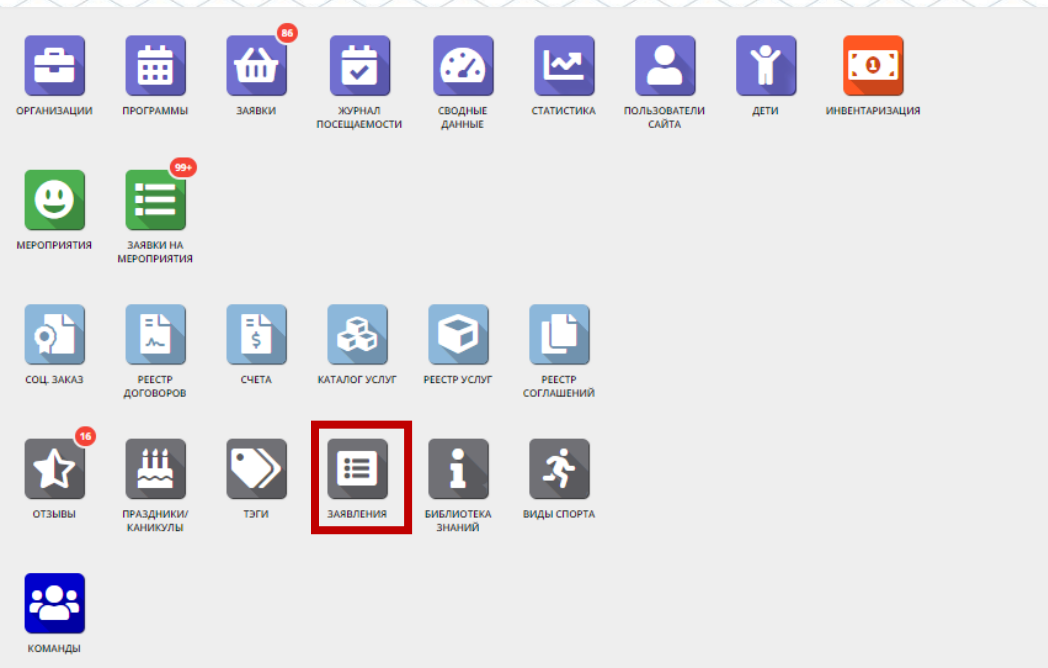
ОРГАНИЗАЦИИ
ПРОГРАММЫ
86
ЗАЯВКИ
ЖУРНАЛ ПОСЕЩАЕМОСТИ
СВОДНЫЕ ДАННЫЕ
СТАТИСТИКА
ПОЛЬЗОВАТЕЛИ САЙТА
ДЕТИ
1
ИНВЕНТАРИЗАЦИЯ

МЕРОПРИЯТИЯ
99+
ЗАЯВКИ НА МЕРОПРИЯТИЯ

СОЦ. ЗАКАЗ
РЕЕСТР ДОГОВОРОВ
$
СЧЕТА
КАТАЛОГ УСЛУГ
РЕЕСТР УСЛУГ
РЕЕСТР СОГЛАШЕНИЙ

16
ОТЗЫВЫ
ПРАЗДНИКИ/ КАНИКУЛЫ
ТЭГИ
ЗАЯВЛЕНИЯ
БИБЛИОТЕКА ЗНАНИЙ
ВИДЫ СПОРТА

КОМАНДЫ